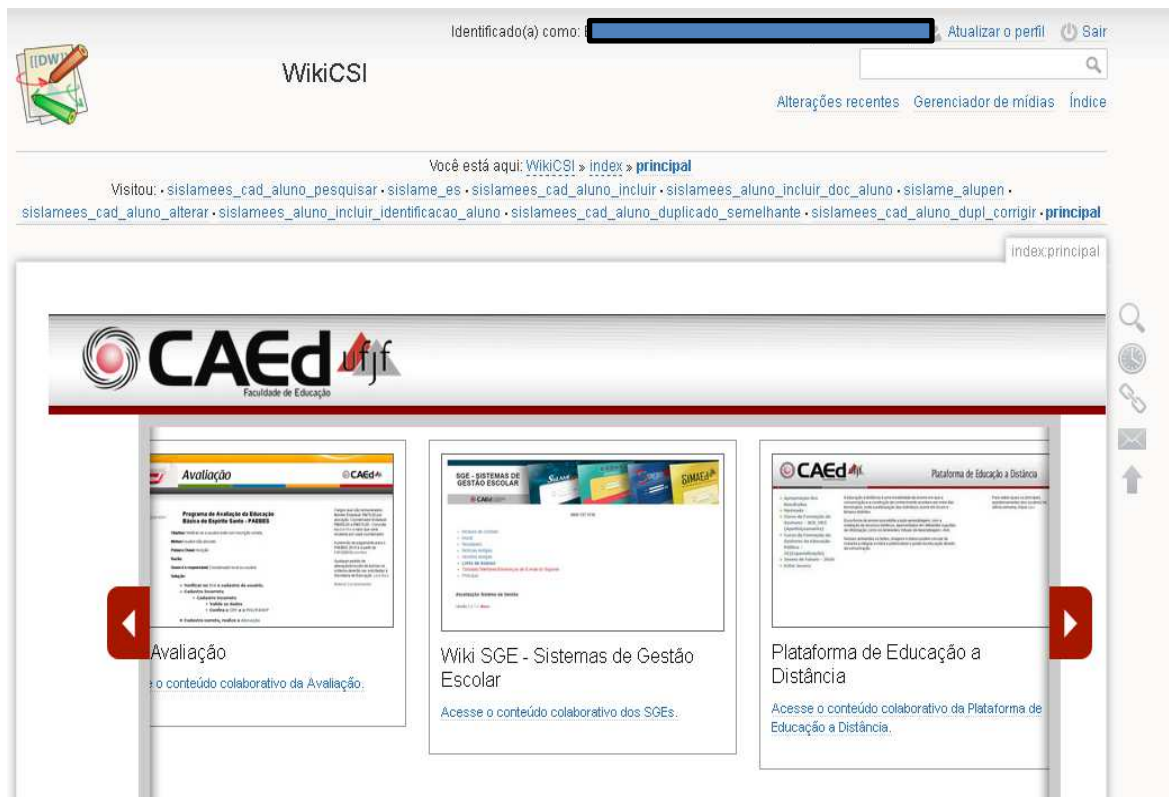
Identificado(a) como: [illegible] Atualizar o perfil Sair

WikiCSI

Alterações recentes Gerenciador de mídias Índice

Você está aqui: WikiCSI » index » principal

Visitou: • sislamees_cad_aluno_pesquisar • sislame_es • sislamees_cad_aluno_incluir • sislamees_aluno_incluir_doc_aluno • sislame_alupen • sislamees_cad_aluno_alterar • sislamees_aluno_incluir_identificacao_aluno • sislamees_cad_aluno_duplicado_semelhante • sislamees_cad_aluno_dupl_corrigir • principal

index:principal

CAEd ufjf
Faculdade de Educação

Avaliação
CAEd

Programa de Avaliação da Educação Básica do Espírito Santo - PAEBES

SGE - SISTEMAS DE GESTÃO ESCOLAR
CAEd

CAEd
Plataforma de Educação a Distância

Avaliação
o conteúdo colaborativo da Avaliação.

Wiki SGE - Sistemas de Gestão Escolar
Acesse o conteúdo colaborativo dos SGEs.

Plataforma de Educação a Distância
Acesse o conteúdo colaborativo da Plataforma de Educação a Distância.